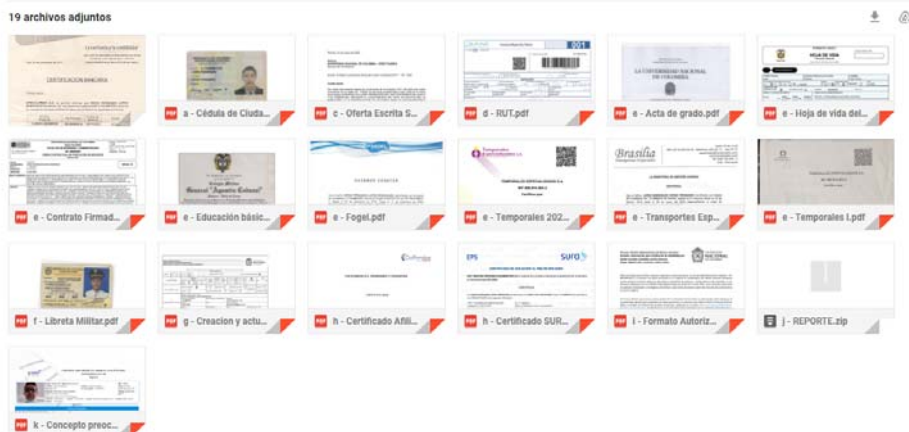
19 archivos adjuntos

PDF a - Cédula de Ciuda...

PDF c - Oferta Escrita S...

PDF d - RUT.pdf

PDF e - Acta de grado.pdf

PDF e - Hoja de vida del...

PDF e - Contrato Firmad...

PDF e - Educación básic...

PDF e - Fogel.pdf

PDF e - Temporales 202...

PDF e - Transportes Esp...

PDF e - Temporales I.pdf

PDF f - Libreta Militar.pdf

PDF g - Creacion y actu...

PDF h - Certificado Afili...

PDF h - Certificado SUR...

PDF i - Formato Autoriz...

j - REPORTE.zip

PDF k - Concepto preoc...